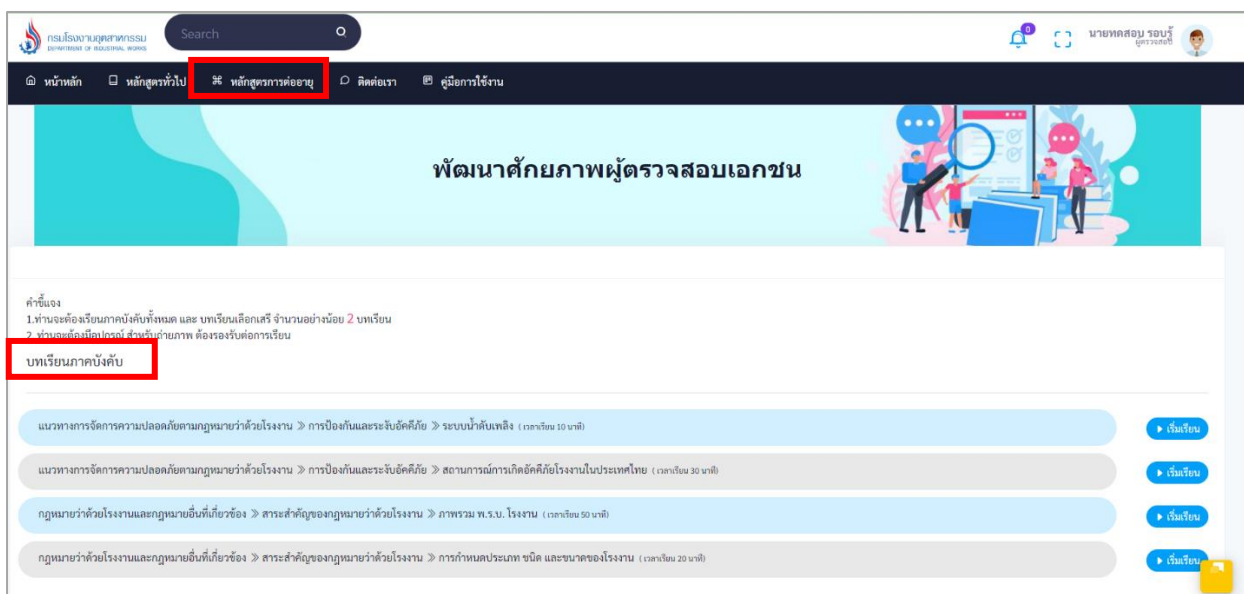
กรมโรงงานอุตสาหกรรม
DEPARTMENT OF INDUSTRIAL WORKS

Search

0

นายทดสอบ รอบรู้
ผู้ตรวจสอบ

หน้าหลัก
หลักสูตรทั่วไป
หลักสูตรการต่ออายุ
ติดต่อเรา
คู่มือการใช้งาน

พัฒนาศักยภาพผู้ตรวจสอบเอกชน

คำชี้แจง
1.ท่านจะต้องเรียนภาคบังคับทั้งหมด และ บทเรียนเลือกเสรี จำนวนอย่างน้อย 2 บทเรียน
2. ท่านจะต้องมีอุปกรณ์ สำหรับถ่ายภาพ ต้องรองรับต่อการเรียน

บทเรียนภาคบังคับ

แนวทางการจัดการความปลอดภัยตามกฎหมายว่าด้วยโรงงาน ≫ การป้องกันและระงับอัคคีภัย ≫ ระบบน้ำดับเพลิง (เวลาเรียน 10 นาที)
▸ เริ่มเรียน

แนวทางการจัดการความปลอดภัยตามกฎหมายว่าด้วยโรงงาน ≫ การป้องกันและระงับอัคคีภัย ≫ สถานการณ์การเกิดอัคคีภัยโรงงานในประเทศไทย (เวลาเรียน 30 นาที)
▸ เริ่มเรียน

กฎหมายว่าด้วยโรงงานและกฎหมายอื่นที่เกี่ยวข้อง ≫ สาระสำคัญของกฎหมายว่าด้วยโรงงาน ≫ ภาพรวม พ.ร.บ. โรงงาน (เวลาเรียน 50 นาที)
▸ เริ่มเรียน

กฎหมายว่าด้วยโรงงานและกฎหมายอื่นที่เกี่ยวข้อง ≫ สาระสำคัญของกฎหมายว่าด้วยโรงงาน ≫ การกำหนดประเภท ชนิด และขนาดของโรงงาน (เวลาเรียน 20 นาที)
▸ เริ่มเรียน